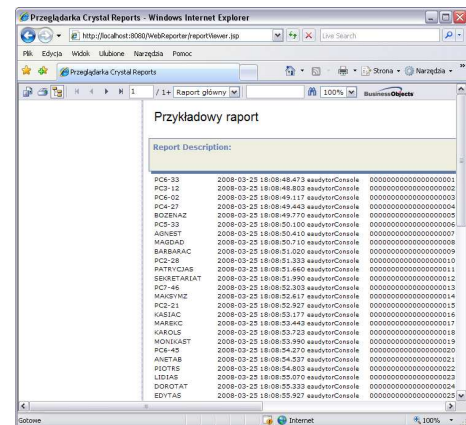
Przeglądarka Crystal Reports - Windows Internet Explorer

http://localhost:8080/WebReporter/reportViewer.jsp

Live Search

Plik Edycja Widok Ulubione Narzędzia Pomoc

Przeglądarka Crystal Reports

Strona Narzędzia

/ 1+ Raport główny 100% BusinessObjects

Przykładowy raport

Report Description:

| | | | |
|---|---|---|---|
| PC6-33 | 2008-03-25 18:08:48.473 | eaudytorConsole | 0000000000000000001 |
| PC3-12 | 2008-03-25 18:08:48.803 | eaudytorConsole | 0000000000000000002 |
| PC6-02 | 2008-03-25 18:08:49.117 | eaudytorConsole | 0000000000000000003 |
| PC4-27 | 2008-03-25 18:08:49.443 | eaudytorConsole | 0000000000000000004 |
| BOZENAZ | 2008-03-25 18:08:49.770 | eaudytorConsole | 0000000000000000005 |
| PC5-33 | 2008-03-25 18:08:50.100 | eaudytorConsole | 0000000000000000006 |
| AGNEST | 2008-03-25 18:08:50.410 | eaudytorConsole | 0000000000000000007 |
| MAGDAD | 2008-03-25 18:08:50.710 | eaudytorConsole | 0000000000000000008 |
| BARBARAC | 2008-03-25 18:08:51.020 | eaudytorConsole | 0000000000000000009 |
| PC2-28 | 2008-03-25 18:08:51.333 | eaudytorConsole | 0000000000000000010 |
| PATRYCJAS | 2008-03-25 18:08:51.660 | eaudytorConsole | 0000000000000000011 |
| SEKRETARIAT | 2008-03-25 18:08:51.990 | eaudytorConsole | 0000000000000000012 |
| PC7-46 | 2008-03-25 18:08:52.303 | eaudytorConsole | 0000000000000000013 |
| MAKSYMZ | 2008-03-25 18:08:52.617 | eaudytorConsole | 0000000000000000014 |
| PC2-21 | 2008-03-25 18:08:52.927 | eaudytorConsole | 0000000000000000015 |
| KASIAC | 2008-03-25 18:08:53.177 | eaudytorConsole | 0000000000000000016 |
| MAREKC | 2008-03-25 18:08:53.443 | eaudytorConsole | 0000000000000000017 |
| KAROLS | 2008-03-25 18:08:53.723 | eaudytorConsole | 0000000000000000018 |
| MONIKAST | 2008-03-25 18:08:53.990 | eaudytorConsole | 0000000000000000019 |
| PC6-45 | 2008-03-25 18:08:54.270 | eaudytorConsole | 0000000000000000020 |
| ANETAB | 2008-03-25 18:08:54.537 | eaudytorConsole | 0000000000000000021 |
| PIOTRS | 2008-03-25 18:08:54.803 | eaudytorConsole | 0000000000000000022 |
| LIDIAS | 2008-03-25 18:08:55.070 | eaudytorConsole | 0000000000000000023 |
| DOROTAT | 2008-03-25 18:08:55.333 | eaudytorConsole | 0000000000000000024 |
| EDYTAS | 2008-03-25 18:08:55.927 | eaudytorConsole | 0000000000000000025 |

Gotowe Internet 100%